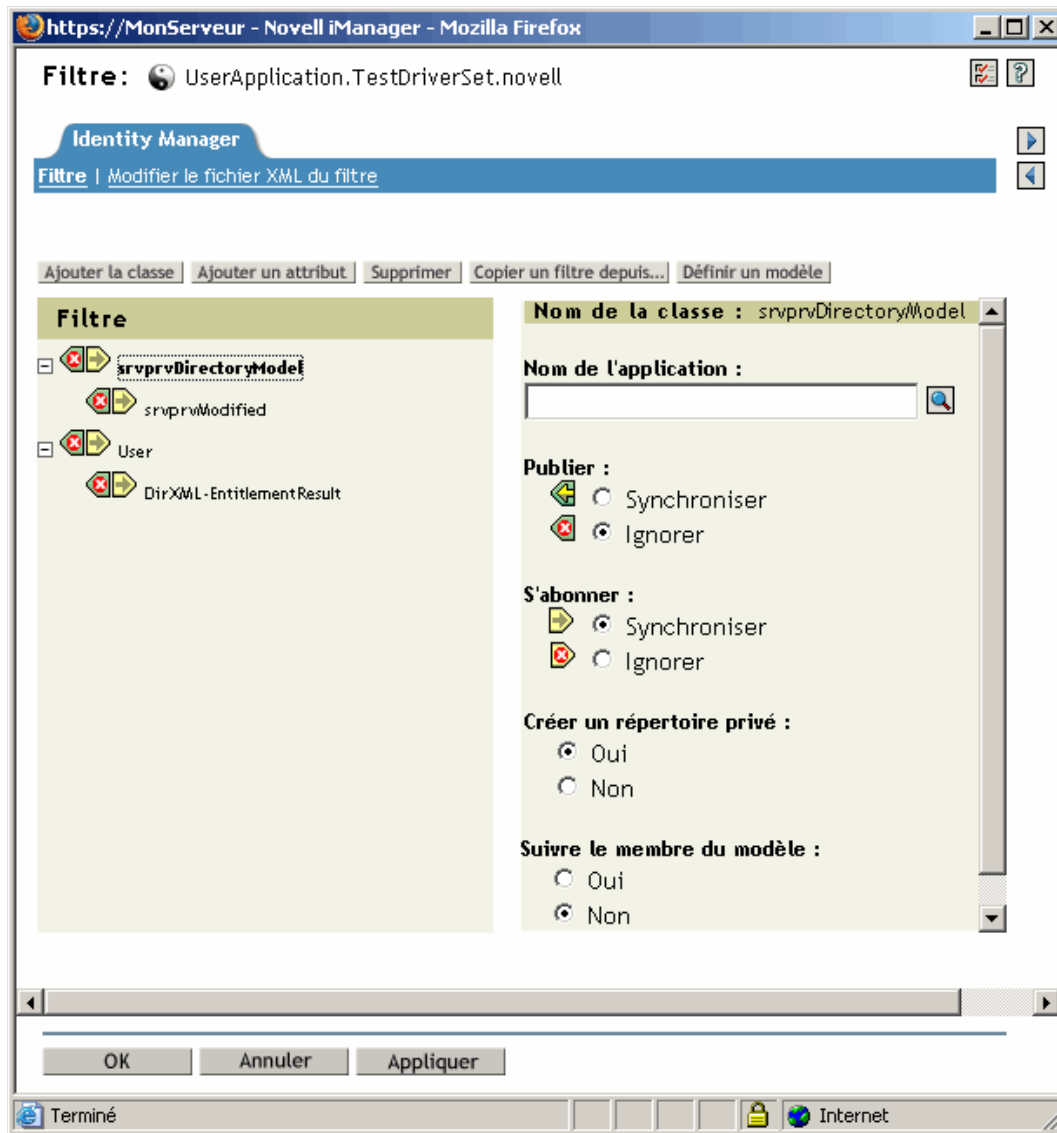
https://MonServeur - Novell iManager - Mozilla Firefox

Filtre: UserApplication.TestDriverSet.novell

Identity Manager

Filtre | Modifier le fichier XML du filtre

Ajouter la classe | Ajouter un attribut | Supprimer | Copier un filtre depuis... | Définir un modèle

Filtre

srvprvDirectoryModel
srvprvModified
User
DirXML-EntitlementResult

Nom de la classe : srvprvDirectoryModel

Nom de l'application :

Publier :
Synchroniser
Ignorer

S'abonner :
Synchroniser
Ignorer

Créer un répertoire privé :
Oui
Non

Suivre le membre du modèle :
Oui
Non

OK | Annuler | Appliquer

Terminé | Internet